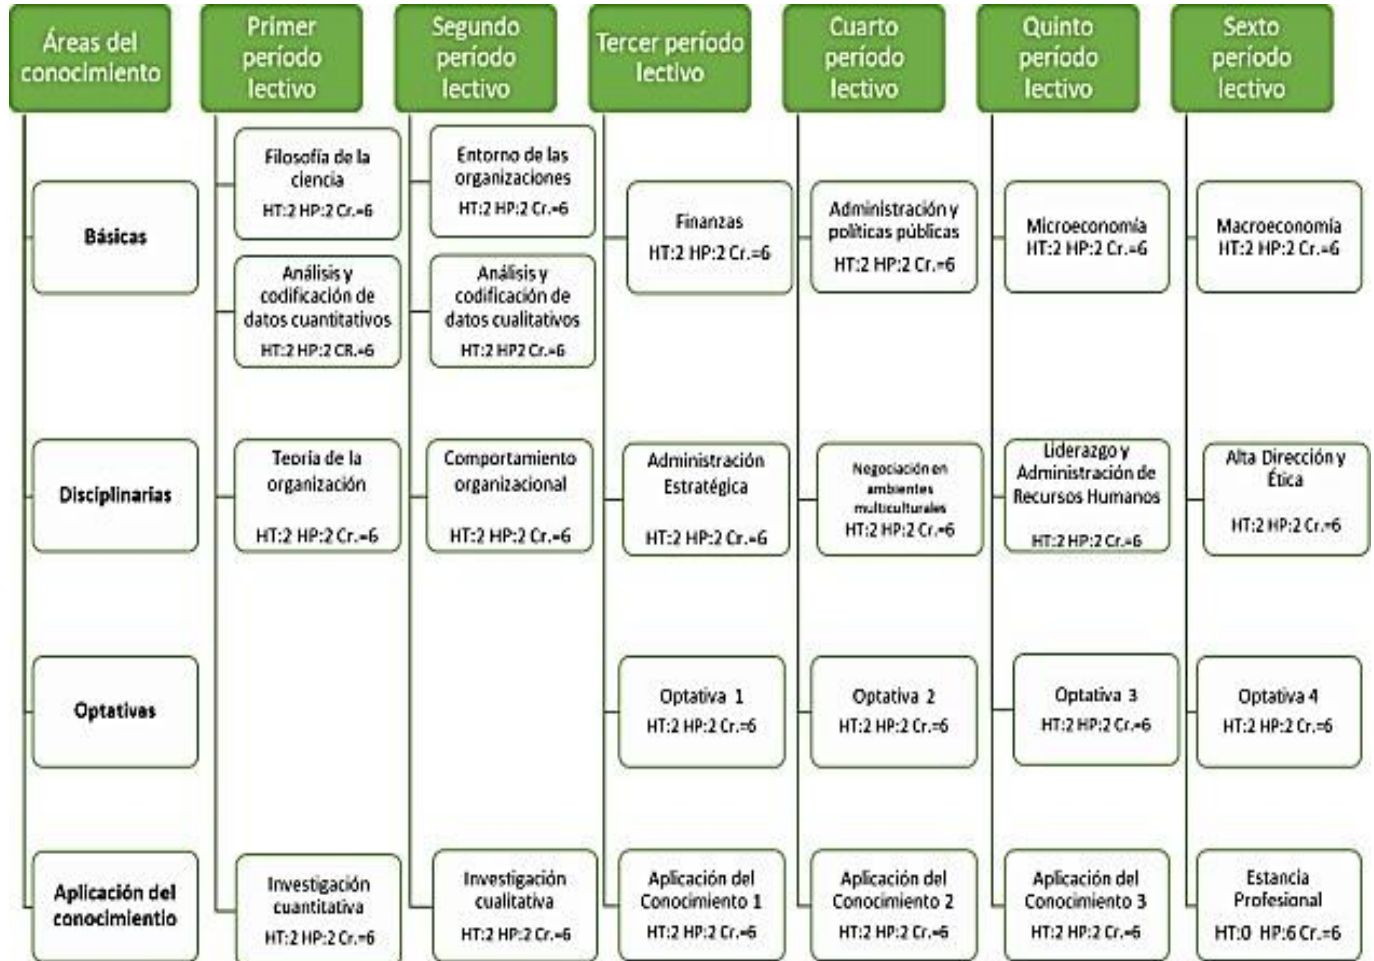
| Áreas del conocimiento | Primer período lectivo | Segundo período lectivo | Tercer período lectivo | Cuarto período lectivo | Quinto período lectivo | Sexto período lectivo |
|---|---|---|---|---|---|---|
| Básicas | Filosofía de la ciencia HT:2 HP:2 Cr.=6<br>Análisis y codificación de datos cuantitativos HT:2 HP:2 CR.=6 | Entorno de las organizaciones HT:2 HP:2 Cr.=6<br>Análisis y codificación de datos cualitativos HT:2 HP2 Cr.=6 | Finanzas HT:2 HP:2 Cr.=6 | Administración y políticas públicas HT:2 HP:2 Cr.=6 | Microeconomía HT:2 HP:2 Cr.=6 | Macroeconomía HT:2 HP:2 Cr.=6 |
| Disciplinarias | Teoría de la organización HT:2 HP:2 Cr.=6 | Comportamiento organizacional HT:2 HP:2 Cr.=6 | Administración Estratégica HT:2 HP:2 Cr.=6 | Negociación en ambientes multiculturales HT:2 HP:2 Cr.=6 | Liderazgo y Administración de Recursos Humanos HT:2 HP:2 Cr.=6 | Alta Dirección y Ética HT:2 HP:2 Cr.=6 |
| Optativas | | | Optativa 1 HT:2 HP:2 Cr.=6 | Optativa 2 HT:2 HP:2 Cr.=6 | Optativa 3 HT:2 HP:2 Cr.=6 | Optativa 4 HT:2 HP:2 Cr.=6 |
| Aplicación del conocimiento | Investigación cuantitativa HT:2 HP:2 Cr.=6 | Investigación cualitativa HT:2 HP:2 Cr.=6 | Aplicación del Conocimiento 1 HT:2 HP:2 Cr.=6 | Aplicación del Conocimiento 2 HT:2 HP:2 Cr.=6 | Aplicación del Conocimiento 3 HT:2 HP:2 Cr.=6 | Estancia Profesional HT:0 HP:6 Cr.=6 |